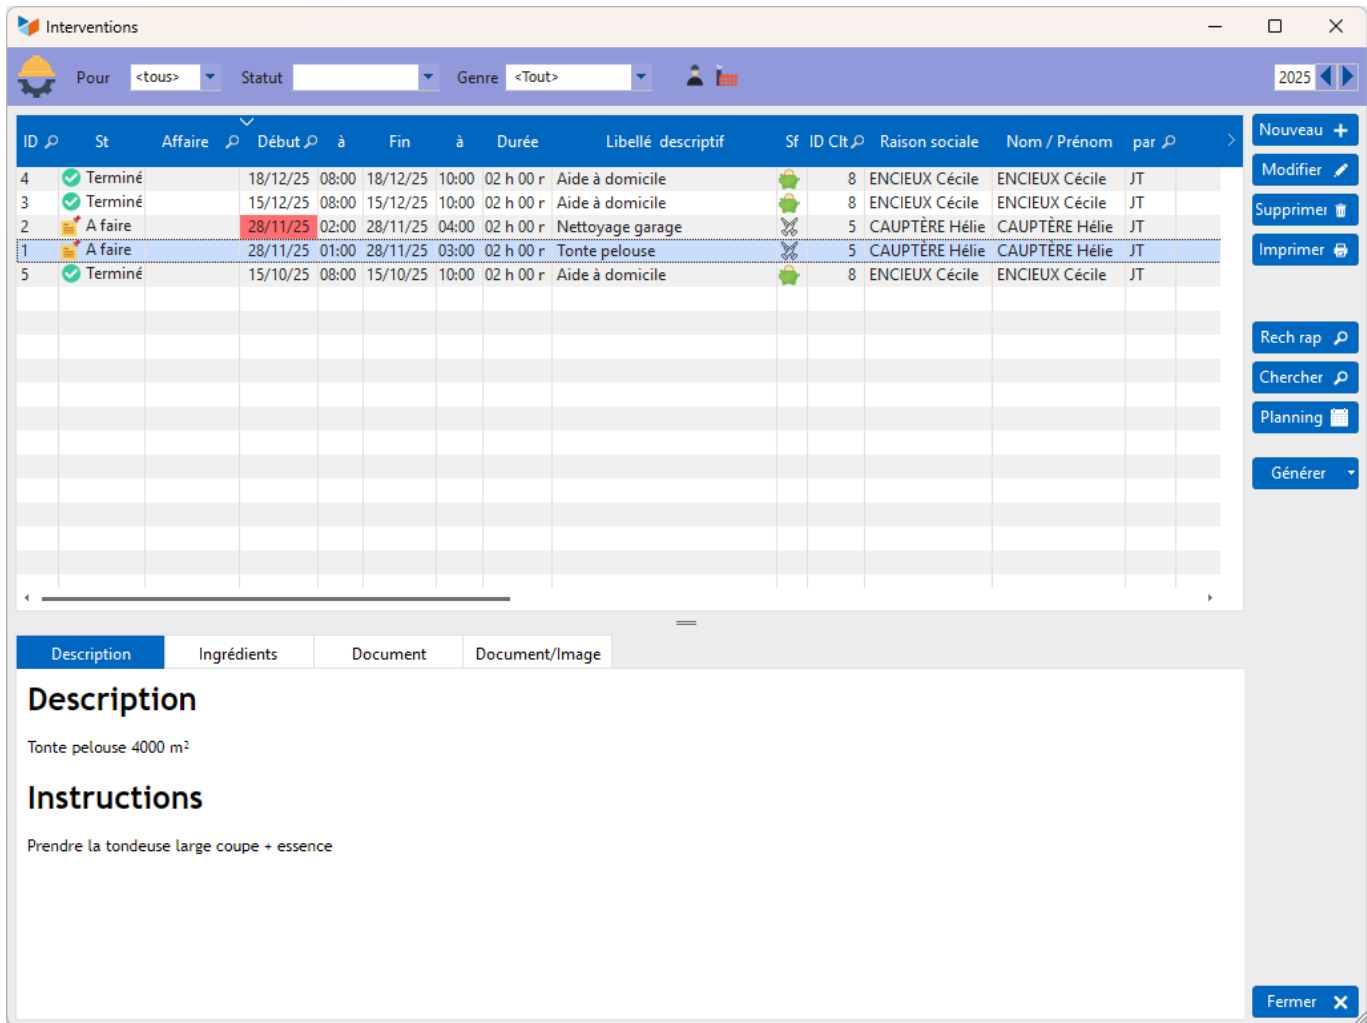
Interventions

Pour <tous> Statut Genre <Tout> 2025

| ID | St | Affaire | Début | à | Fin | à | Durée | Libellé descriptif | Sf | ID Clt | Raison sociale | Nom / Prénom | par |
|---|---|---|---|---|---|---|---|---|---|---|---|---|---|
| 4 | Terminé | | 18/12/25 | 08:00 | 18/12/25 | 10:00 | 02 h 00 r | Aide à domicile | | 8 | ENCIEUX Cécile | ENCIEUX Cécile | JT |
| 3 | Terminé | | 15/12/25 | 08:00 | 15/12/25 | 10:00 | 02 h 00 r | Aide à domicile | | 8 | ENCIEUX Cécile | ENCIEUX Cécile | JT |
| 2 | A faire | | 28/11/25 | 02:00 | 28/11/25 | 04:00 | 02 h 00 r | Nettoyage garage | | 5 | CAUPTÈRE Hélie | CAUPTÈRE Hélie | JT |
| 1 | A faire | | 28/11/25 | 01:00 | 28/11/25 | 03:00 | 02 h 00 r | Tonte pelouse | | 5 | CAUPTÈRE Hélie | CAUPTÈRE Hélie | JT |
| 5 | Terminé | | 15/10/25 | 08:00 | 15/10/25 | 10:00 | 02 h 00 r | Aide à domicile | | 8 | ENCIEUX Cécile | ENCIEUX Cécile | JT |

Nouveau
Modifier
Supprimer
Imprimer
Rech rap
Chercher
Planning
Générer

Description Ingrédients Document Document/Image

Description

Tonte pelouse 4000 m²

Instructions

Prendre la tondeuse large coupe + essence

Fermer